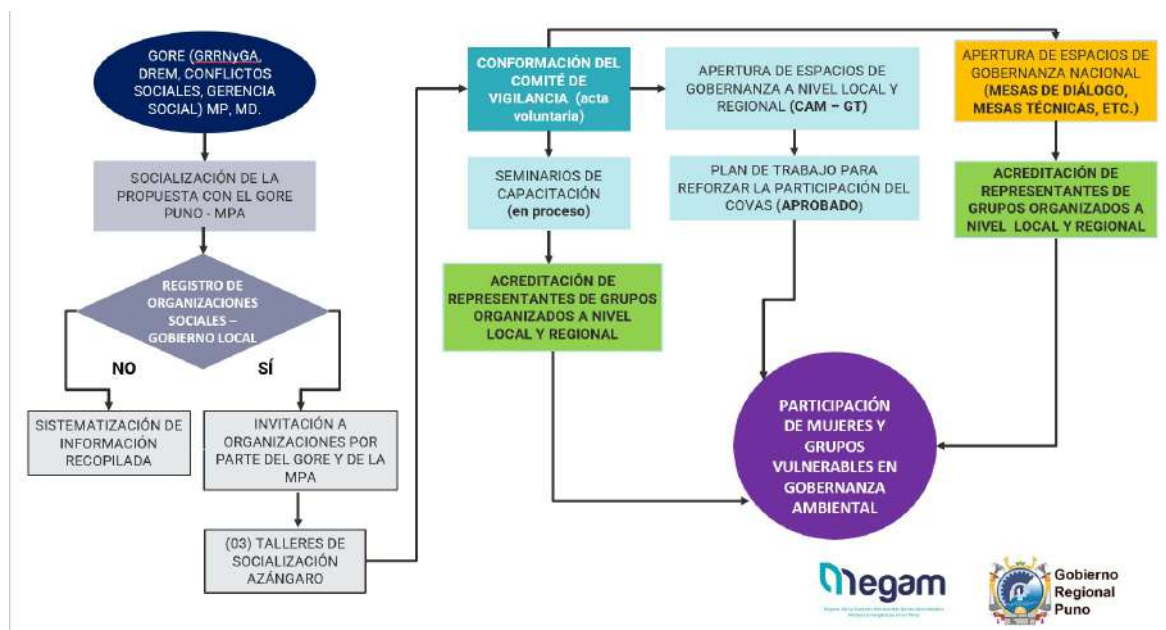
GORE (GRRNyGA, DREM, CONFLICTOS SOCIALES, GERENCIA SOCIAL) MP, MD.

SOCIALIZACIÓN DE LA PROPUESTA CON EL GORE PUNO - MPA

REGISTRO DE ORGANIZACIONES SOCIALES – GOBIERNO LOCAL

NO

SÍ

SISTEMATIZACIÓN DE INFORMACIÓN RECOPILADA

INVITACIÓN A ORGANIZACIONES POR PARTE DEL GORE Y DE LA MPA

(03) TALLERES DE SOCIALIZACIÓN AZÁNGARO

CONFORMACIÓN DEL COMITÉ DE VIGILANCIA (acta voluntaria)

SEMINARIOS DE CAPACITACIÓN (en proceso)

ACREDITACIÓN DE REPRESENTANTES DE GRUPOS ORGANIZADOS A NIVEL LOCAL Y REGIONAL

APERTURA DE ESPACIOS DE GOBERNANZA A NIVEL LOCAL Y REGIONAL (CAM – GT)

PLAN DE TRABAJO PARA REFORZAR LA PARTICIPACIÓN DEL COVAS (APROBADO)

APERTURA DE ESPACIOS DE GOBERNANZA NACIONAL (MESAS DE DIÁLOGO, MESAS TÉCNICAS, ETC.)

ACREDITACIÓN DE REPRESENTANTES DE GRUPOS ORGANIZADOS A NIVEL LOCAL Y REGIONAL

PARTICIPACIÓN DE MUJERES Y GRUPOS VULNERABLES EN GOBERNANZA AMBIENTAL

megam

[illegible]

Gobierno Regional Puno